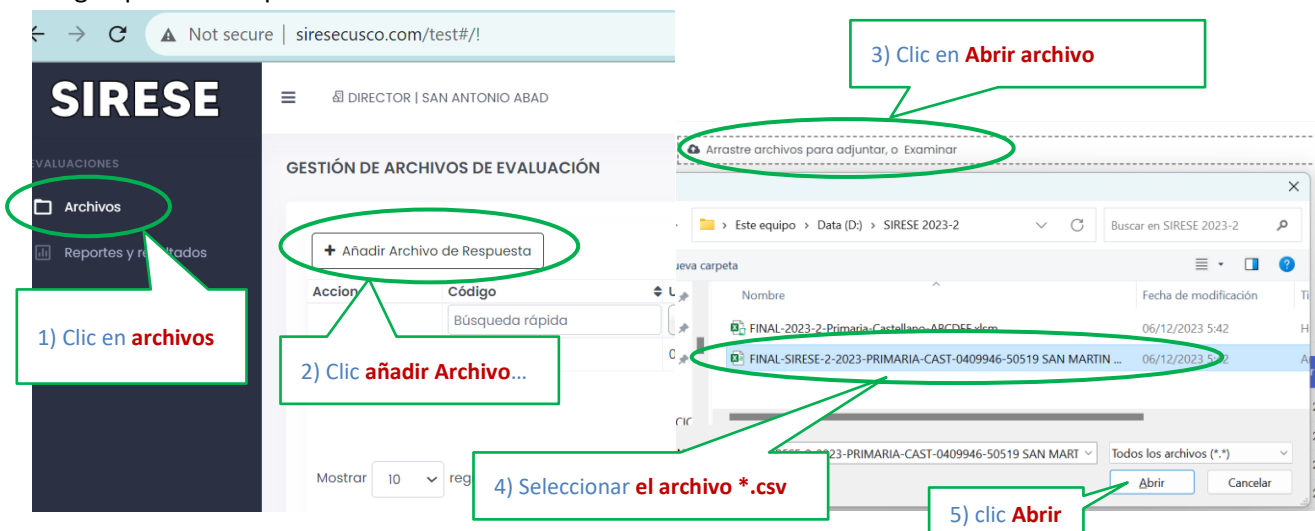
Not secure | siresecusco.com/test#/!

SIRESE

EVALUACIONES

Archivos

Reportes y re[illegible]ltados

DIRECTOR | SAN ANTONIO ABAD

GESTIÓN DE ARCHIVOS DE EVALUACIÓN

+ Añadir Archivo de Respuesta

| Accion | Código |
|---|---|
| | Búsqueda rápida |

Mostrar 10 reg

1) Clic en **archivos**

2) Clic **añadir Archivo**…

3) Clic en **Abrir archivo**

Arrastre archivos para adjuntar, o Examinar

Este equipo > Data (D:) > SIRESE 2023-2

Buscar en SIRESE 2023-2

ueva carpeta

| Nombre | Fecha de modificación |
|---|---|
| FINAL-2023-2-Primaria-Castellano-ABCDEF.xlsm | 06/12/2023 5:42 |
| FINAL-SIRESE-2-2023-PRIMARIA-CAST-0409946-50519 SAN MARTIN ... | 06/12/2023 5:42 |

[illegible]RESE-2-2023-PRIMARIA-CAST-0409946-50519 SAN MART

Todos los archivos (*.*)

Abrir

Cancelar

4) Seleccionar **el archivo *.csv**

5) clic **Abrir**